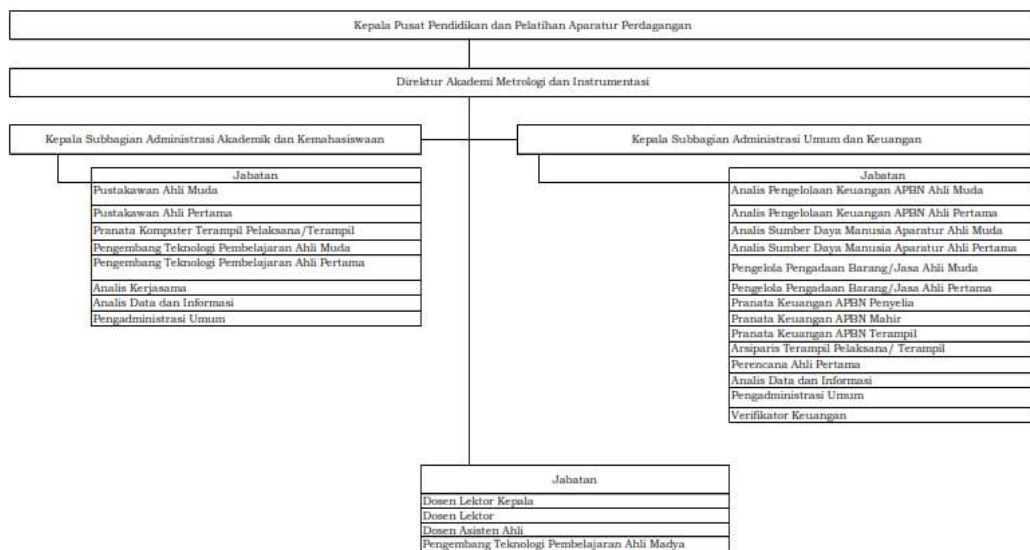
Kepala Pusat Pendidikan dan Pelatihan Aparatur Perdagangan

Direktur Akademi Metrologi dan Instrumentasi

Kepala Subbagian Administrasi Akademik dan Kemahasiswaan

| Jabatan |
|---|
| Pustakawan Ahli Muda |
| Pustakawan Ahli Pertama |
| Pranata Komputer Terampil Pelaksana/Terampil |
| Pengembang Teknologi Pembelajaran Ahli Muda |
| Pengembang Teknologi Pembelajaran Ahli Pertama |
| Analis Kerjasama |
| Analis Data dan Informasi |
| Pengadministrasi Umum |

Kepala Subbagian Administrasi Umum dan Keuangan

| Jabatan |
|---|
| Analis Pengelolaan Keuangan APBN Ahli Muda |
| Analis Pengelolaan Keuangan APBN Ahli Pertama |
| Analis Sumber Daya Manusia Aparatur Ahli Muda |
| Analis Sumber Daya Manusia Aparatur Ahli Pertama |
| Pengelola Pengadaan Barang/Jasa Ahli Muda |
| Pengelola Pengadaan Barang/Jasa Ahli Pertama |
| Pranata Keuangan APBN Penyelia |
| Pranata Keuangan APBN Mahir |
| Pranata Keuangan APBN Terampil |
| Arsiparis Terampil Pelaksana/ Terampil |
| Perencana Ahli Pertama |
| Analis Data dan Informasi |
| Pengadministrasi Umum |
| Verifikator Keuangan |

| Jabatan |
|---|
| Dosen Lektor Kepala |
| Dosen Lektor |
| Dosen Asisten Ahli |
| Pengembang Teknologi Pembelajaran Ahli Madya |